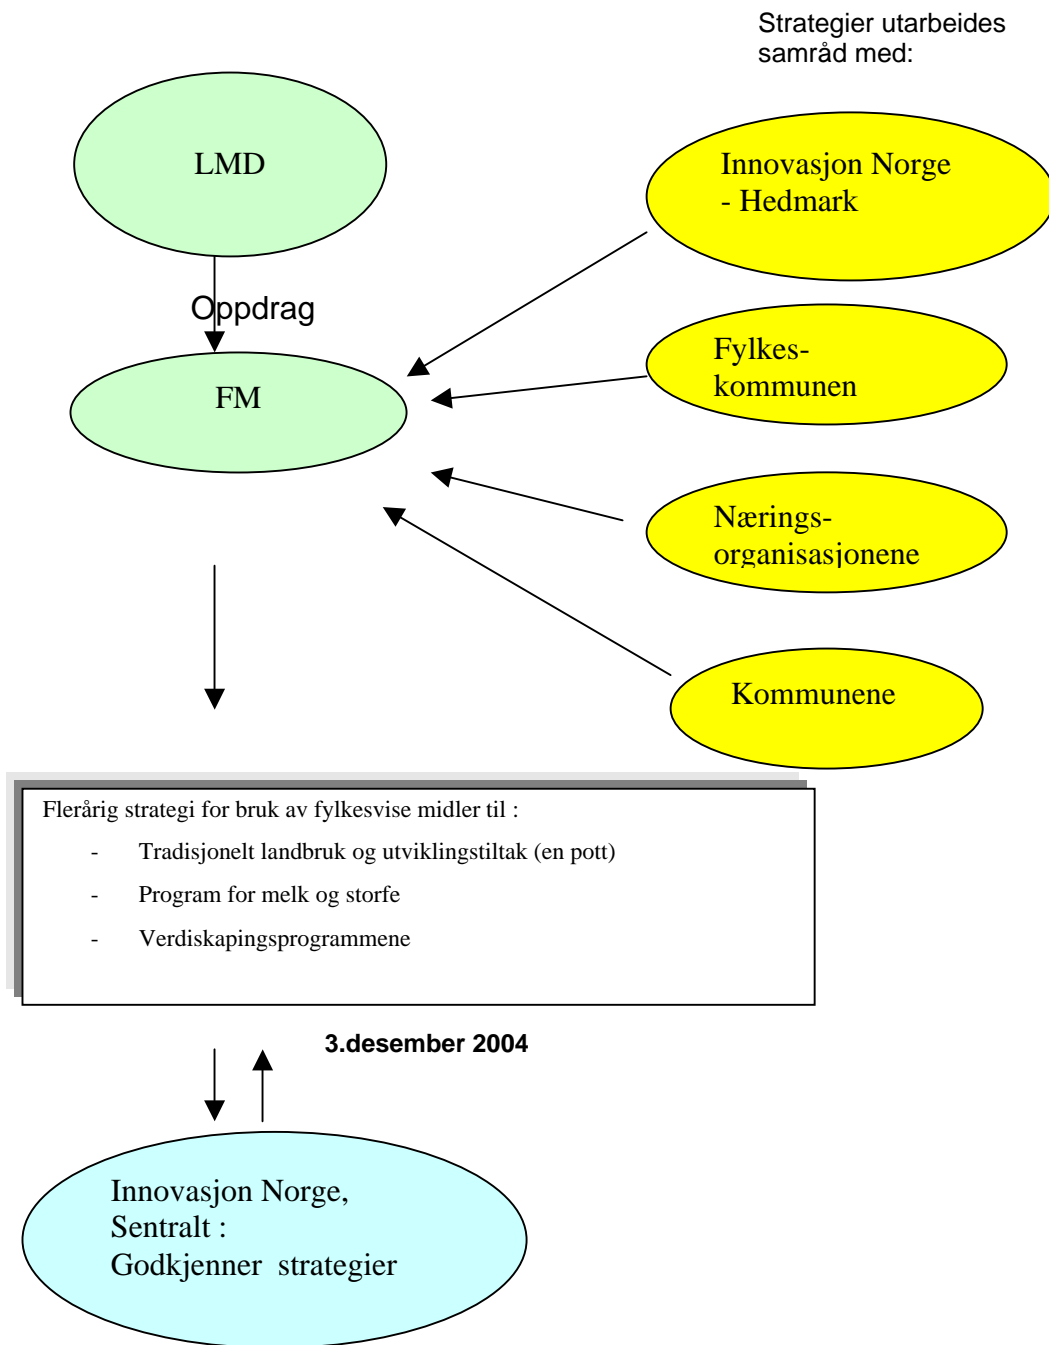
Strategier utarbeides samråd med:

LMD

Oppdrag

FM

Innovasjon Norge - Hedmark

Fylkes-kommunen

Nærings-organisasjonene

Kommunene

Flerårig strategi for bruk av fylkesvise midler til :

- Tradisjonelt landbruk og utviklingstiltak (en pott)
- Program for melk og storfe
- Verdiskapingsprogrammene

3.desember 2004

Innovasjon Norge, Sentralt : Godkjenner strategier